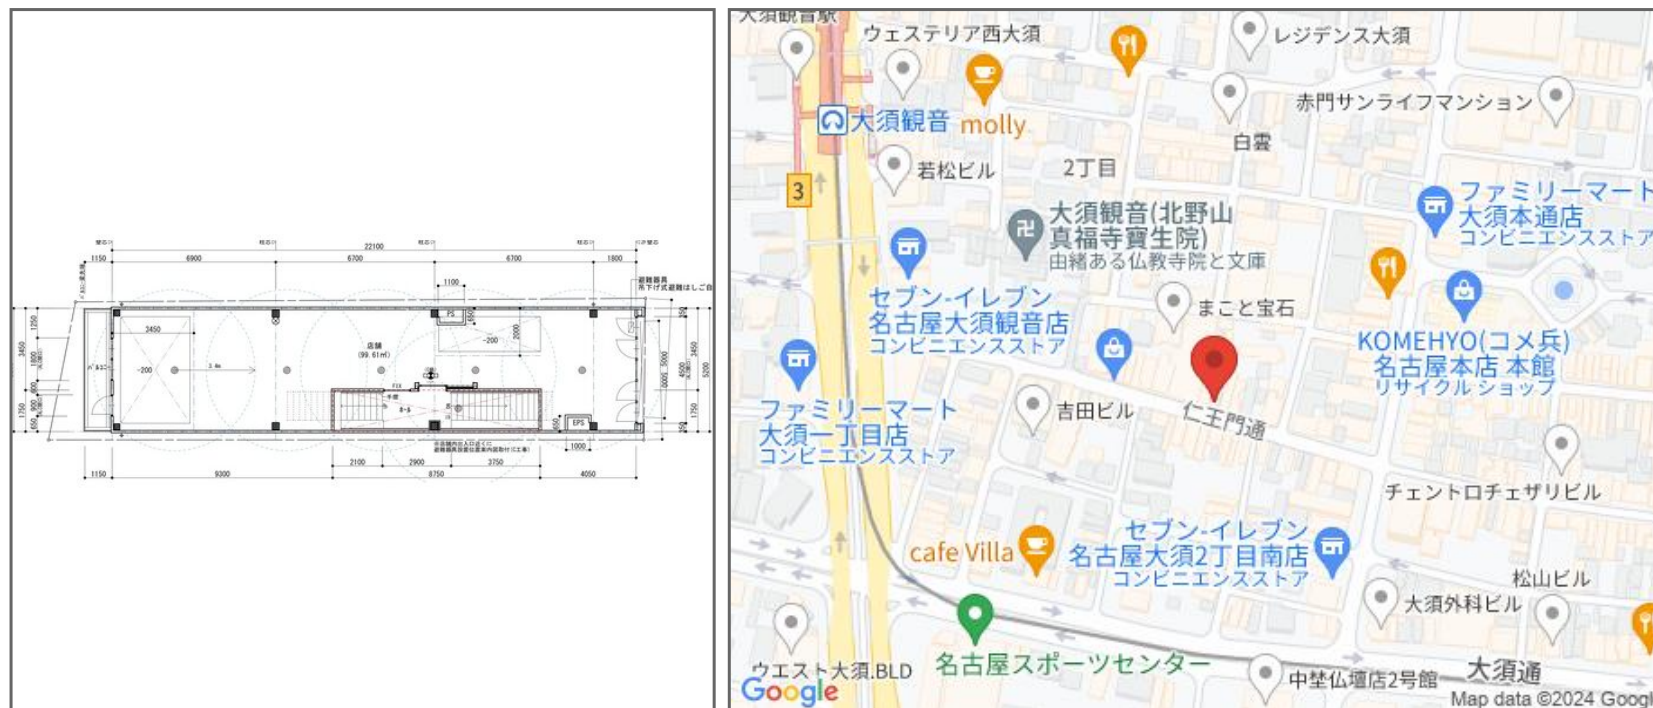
22100

1150 6900 6700 6700 1800

1100

3450

店舗
(99.61㎡)

FS

-200

-200

EPS

2100 2900 3750 1000

1150 9300 8750 4050

大須観音駅
ウェステリア西大須
レジデンス大須
大須観音
molly
赤門サンライフマンション
白雲
若松ビル
2丁目
3
大須観音(北野山真福寺寶生院)
由緒ある仏教寺院と文庫
ファミリーマート大須本通店
コンビニエンスストア
セブン-イレブン名古屋大須観音店
コンビニエンスストア
まこと宝石
KOMEHYO(コメ兵)名古屋本店 本館
リサイクル ショップ
ファミリーマート大須一丁目店
コンビニエンスストア
吉田ビル
仁王門通
チェントロチェザリビル
セブン-イレブン名古屋大須2丁目南店
コンビニエンスストア
cafe Villa
松山ビル
大須外科ビル
名古屋スポーツセンター
ウエスト大須.BLD
中埜仏壇店2号館
大須通
Google
Map data ©2024 Googl